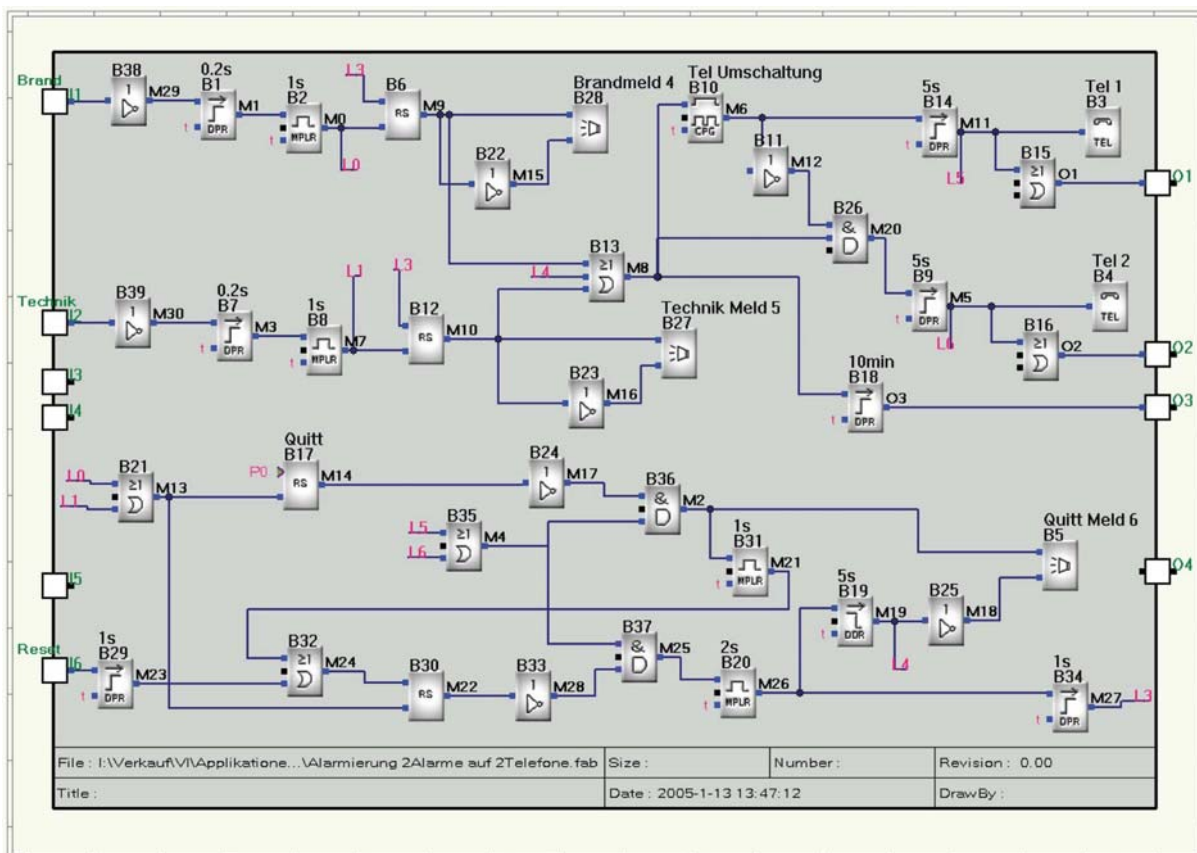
Brand
I1
B38
1
M29
0.2s
B1
DPR
M1
1s
B2
MPLR
M0
L0
L3
B6
RS
M9
Brandmeld 4
B28
Tel Umschaltung
B10
CPG
M6
5s
B14
DPR
M11
L5
Tel 1
B3
TEL
B15
≥1
O1
O1
B22
1
M15
B11
1
M12
B26
&
M20
B13
≥1
M8
L4
Technik
I2
B39
1
M30
0.2s
B7
DPR
M3
1s
B8
MPLR
M7
L1
L3
B12
RS
M10
Technik Meld 5
B27
5s
B9
DPR
M5
L6
Tel 2
B4
TEL
B16
≥1
O2
O2
B23
1
M16
10min
B18
DPR
O3
O3
I3
I4
L0
L1
B21
≥1
M13
Quitt
B17
P0
RS
M14
B24
1
M17
B36
&
M2
Quitt Meld 6
B5
L5
L6
B35
≥1
M4
1s
B31
MPLR
M21
O4
I5
5s
B19
DDR
M19
L4
B25
1
M18
Reset
I6
1s
B29
DPR
M23
B32
≥1
M24
B30
RS
M22
B33
1
M28
B37
&
M25
2s
B20
MPLR
M26
1s
B34
DPR
M27
L3

| File : I:\Verkauf\VI\Applikatione...\Alarmierung 2Alarme auf 2Telefone.fab | Size : | Number : | Revision : 0.00 |
|---|---|---|---|
| Title : | Date : 2005-1-13 13:47:12 | | DrawBy : |